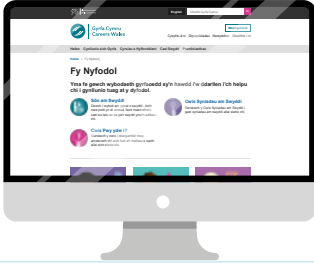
Gyrfa Cymru
Careers Wales

English

Fy Nyfodol

Ynia fe gewch wybodaeth gyrfaoedd sy'n hawdd i'w ddarllen i'ch helpu chi i gynllunio tuag at y dyfodol.

Sôn am Swydd

Cwis Pwy ydw i?

Cwis Sgiliau am Swydd